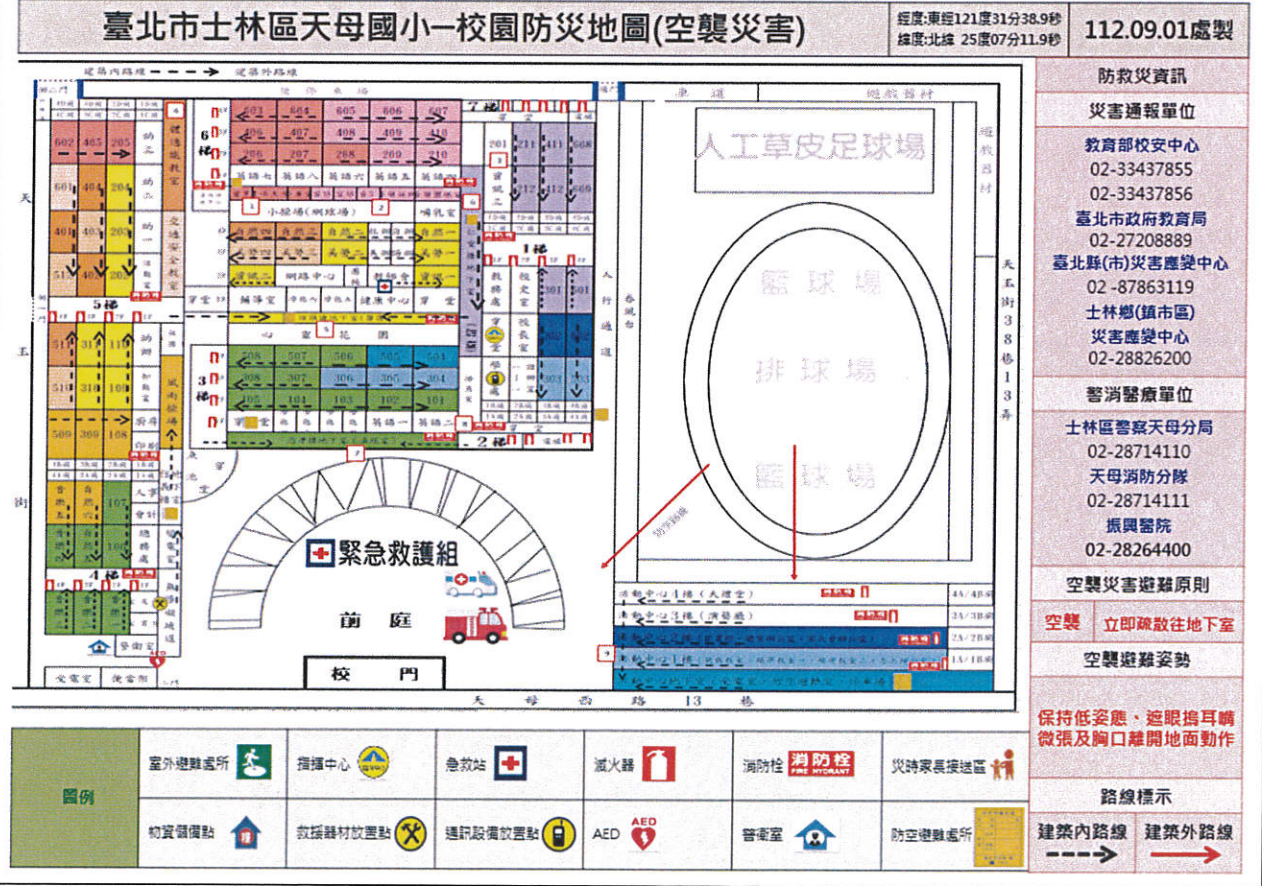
臺北市士林區天母國小校園防災地圖(空襲災害)

經度:東經121度31分38.9秒
緯度:北緯 25度07分11.9秒

112.09.01處製

建築內路線 建築外路線

人工草皮足球場

籃球場

排球場

籃球場

緊急救護組

前庭

校 門

天母西路13巷

天玉街

天玉街38巷13弄

6樓 5樓 3樓 4樓 1樓 2樓 7樓

小操場(網球場)

中庭花園

601 602 603 604 605 606 607
404 405 406 407 408 409 410
204 205 206 207 208 209 210
403 203 401 402 201 202 211 212 411 412 608 609
511 512 513 311 312 313 111 112 113
301 302 501 502
508 507 506 505 504
308 307 306 305 304
105 104 103 102 101
509 309 108 107

1 2 3 4 5 6 7 8 9

防救災資訊

災害通報單位

教育部校安中心
02-33437855
02-33437856
臺北市政府教育局
02-27208889
臺北縣(市)災害應變中心
02-87863119
士林鄉(鎮市區)
災害應變中心
02-28826200

警消醫療單位

士林區警察天母分局
02-28714110
天母消防分隊
02-28714111
振興醫院
02-28264400

空襲災害避難原則

空襲 立即疏散往地下室

空襲避難姿勢

保持低姿態、遮眼摀耳嘴微張及胸口離開地面動作

路線標示

建築內路線 建築外路線

圖例

室外避難處所
指揮中心
急救站
滅火器
消防栓 消防栓 FIRE HYDRANT
災時家長接送區
物資儲備點
救援器材放置點
通訊設備放置點
AED AED
警衛室
防空避難處所